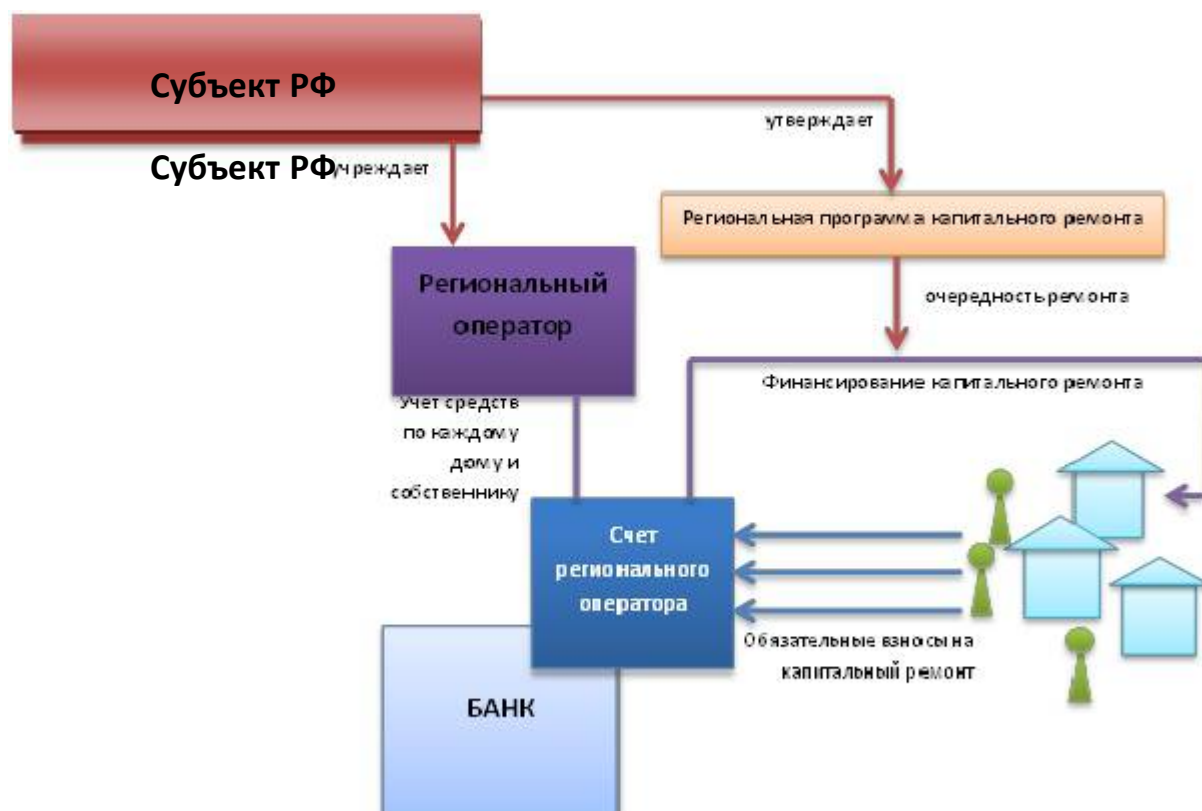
Субъект РФ

утверждает

Субъект РФ учреждает

Региональная программа капитального ремонта

Региональный оператор

очередность ремонта

Финансирование капитального ремонта

Учет средств по каждому дому и собственнику

Счет регионального оператора

Обязательные взносы на капитальный ремонт

БАНК